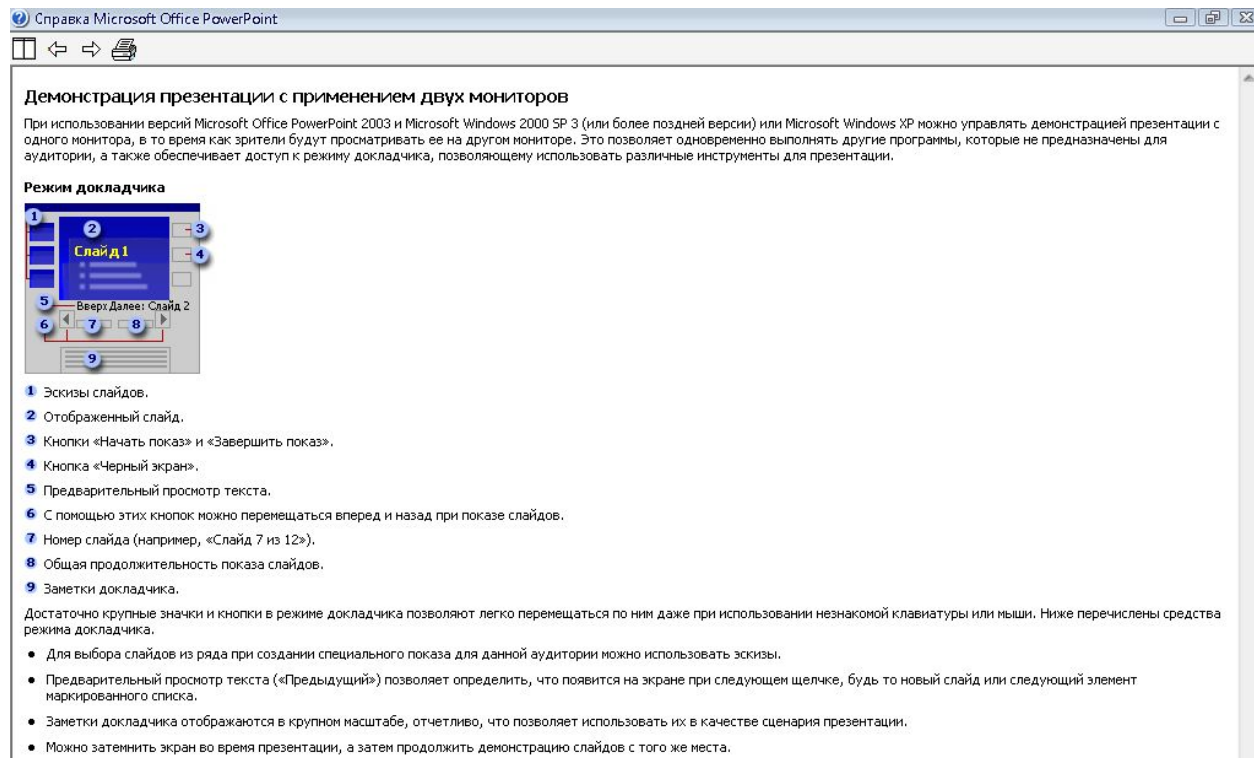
Справка Microsoft Office PowerPoint

Демонстрация презентации с применением двух мониторов

При использовании версий Microsoft Office PowerPoint 2003 и Microsoft Windows 2000 SP 3 (или более поздней версии) или Microsoft Windows XP можно управлять демонстрацией презентации с одного монитора, в то время как зрители будут просматривать ее на другом мониторе. Это позволяет одновременно выполнять другие программы, которые не предназначены для аудитории, а также обеспечивает доступ к режиму докладчика, позволяющему использовать различные инструменты для презентации.

Режим докладчика

1
2
Слайд 1
3
4
5
Вверх Далее: Слайд 2
6
7
8
9

1 Эскизы слайдов.

2 Отображенный слайд.

3 Кнопки «Начать показ» и «Завершить показ».

4 Кнопка «Черный экран».

5 Предварительный просмотр текста.

6 С помощью этих кнопок можно перемещаться вперед и назад при показе слайдов.

7 Номер слайда (например, «Слайд 7 из 12»).

8 Общая продолжительность показа слайдов.

9 Заметки докладчика.

Достаточно крупные значки и кнопки в режиме докладчика позволяют легко перемещаться по ним даже при использовании незнакомой клавиатуры или мыши. Ниже перечислены средства режима докладчика.

• Для выбора слайдов из ряда при создании специального показа для данной аудитории можно использовать эскизы.

• Предварительный просмотр текста («Предыдущий») позволяет определить, что появится на экране при следующем щелчке, будь то новый слайд или следующий элемент маркированного списка.

• Заметки докладчика отображаются в крупном масштабе, отчетливо, что позволяет использовать их в качестве сценария презентации.

• Можно затемнить экран во время презентации, а затем продолжить демонстрацию слайдов с того же места.